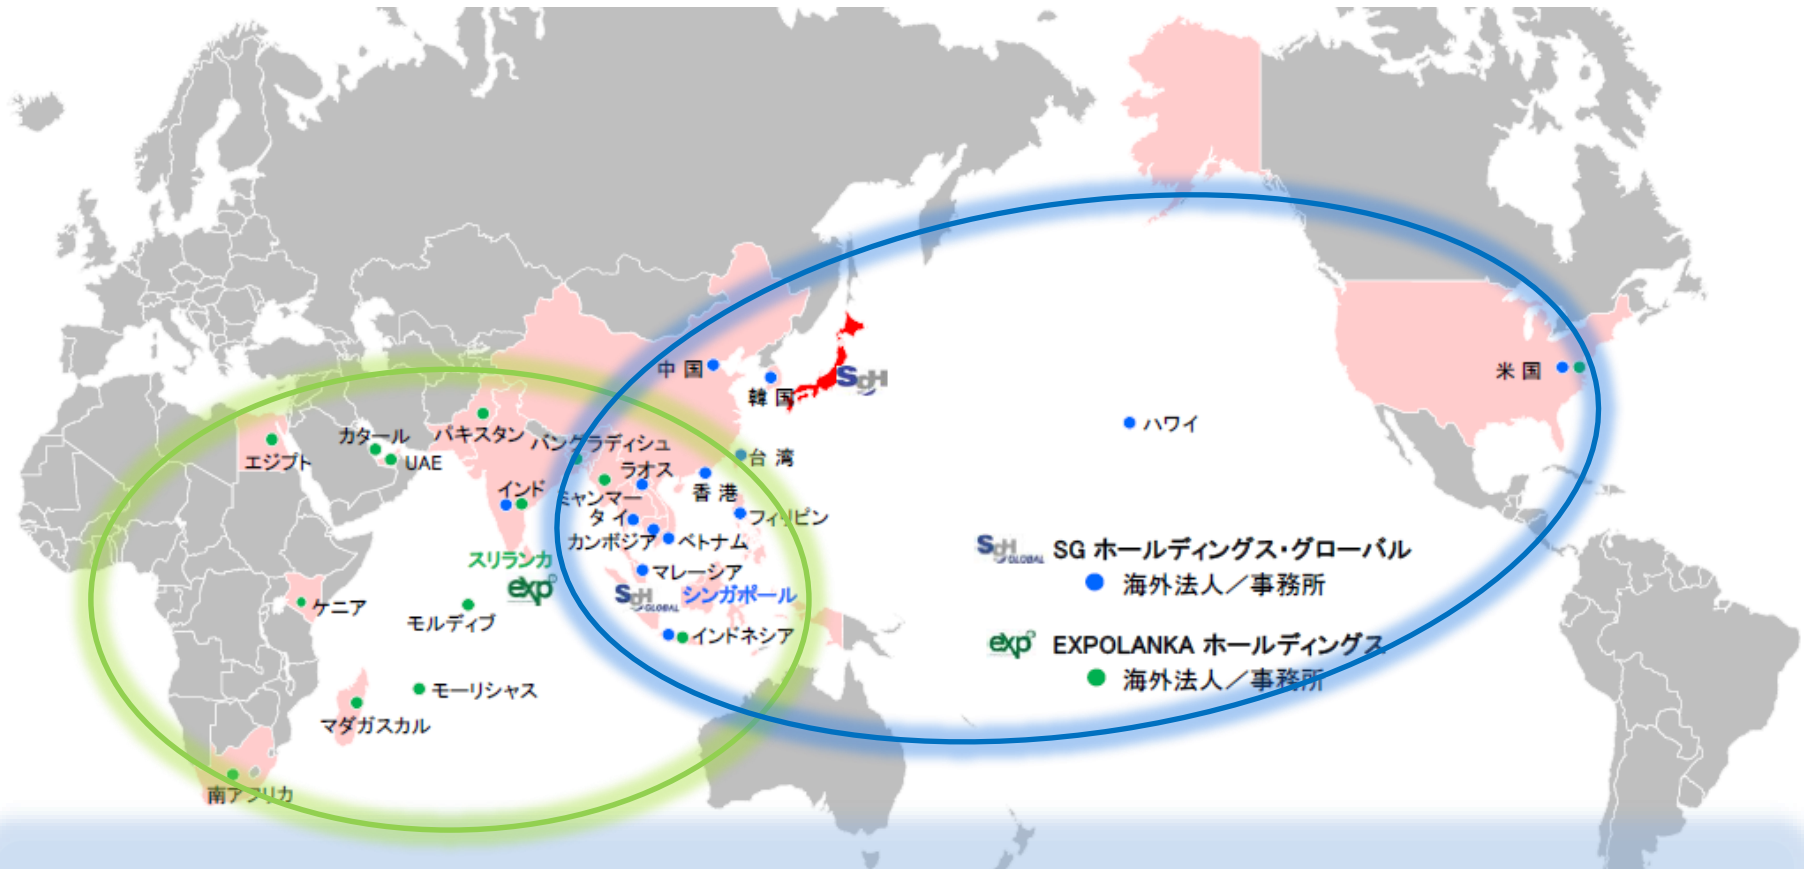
中 国
韓 国
SgH
米 国
ハワイ
エジプト
カタール
UAE
パキスタン
バングラディシュ
ラオス
台 湾
インド
ミャンマー
香 港
タ イ
フィリピン
カンボジア
ベトナム
スリランカ
exp
マレーシア
SgH GLOBAL
シンガポール
ケニア
モルディブ
インドネシア
モーリシャス
マダガスカル
南アフリカ

SgH GLOBAL SG ホールディングス･グローバル
● 海外法人／事務所

exp EXPOLANKA ホールディングス
● 海外法人／事務所